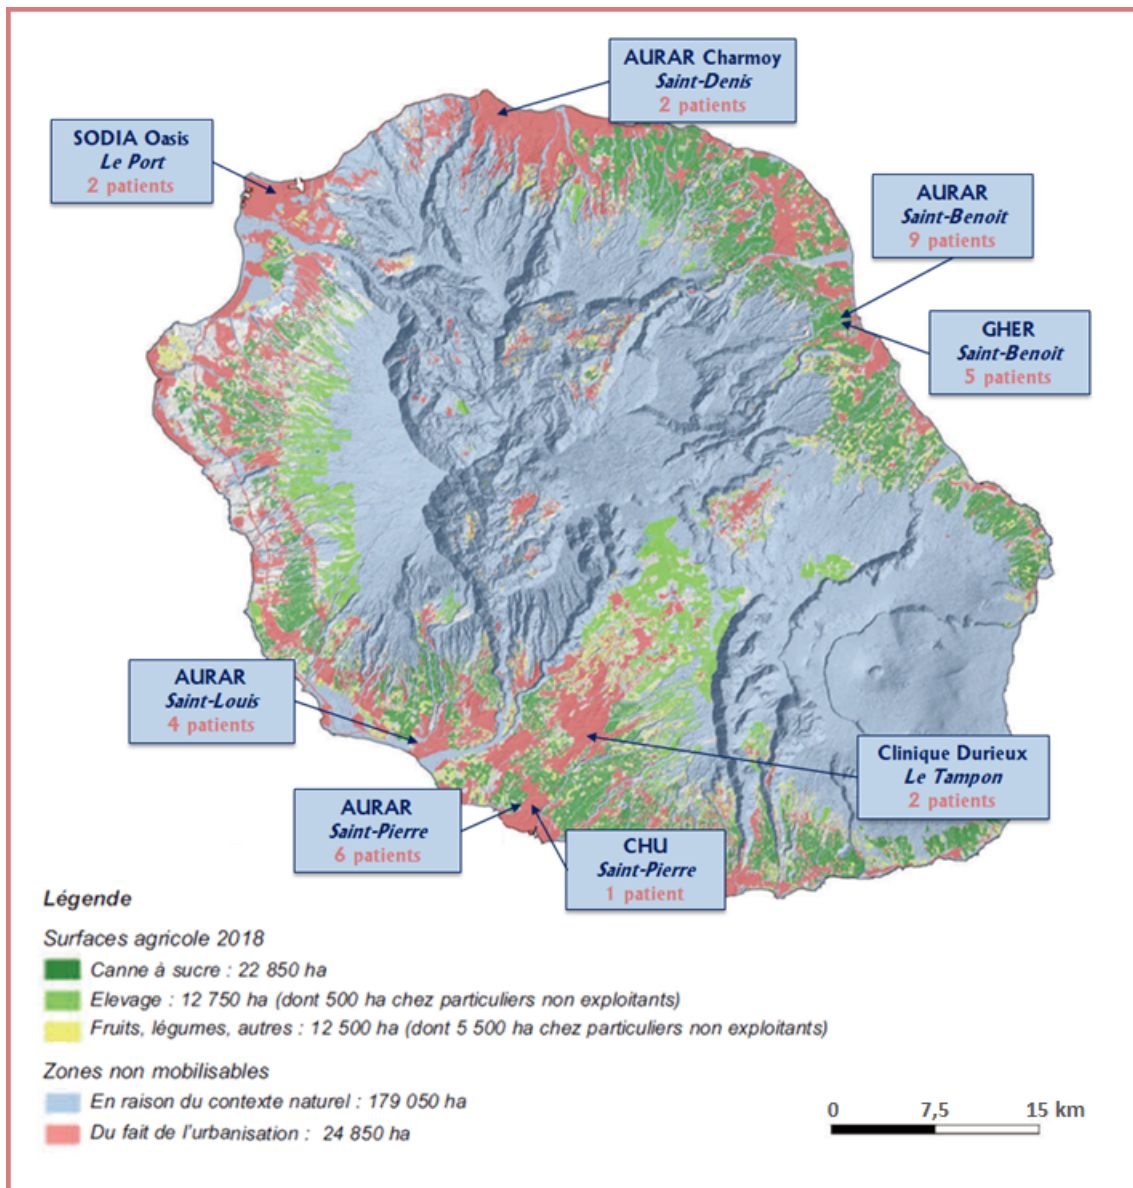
AURAR Charmoy
Saint-Denis
2 patients

SODIA Oasis
Le Port
2 patients

AURAR
Saint-Benoit
9 patients

GHER
Saint-Benoit
5 patients

AURAR
Saint-Louis
4 patients

Clinique Durieux
Le Tampon
2 patients

AURAR
Saint-Pierre
6 patients

CHU
Saint-Pierre
1 patient

Légende

Surfaces agricole 2018
Canne à sucre : 22 850 ha
Elevage : 12 750 ha (dont 500 ha chez particuliers non exploitants)
Fruits, légumes, autres : 12 500 ha (dont 5 500 ha chez particuliers non exploitants)

Zones non mobilisables
En raison du contexte naturel : 179 050 ha
Du fait de l'urbanisation : 24 850 ha

0 7,5 15 km